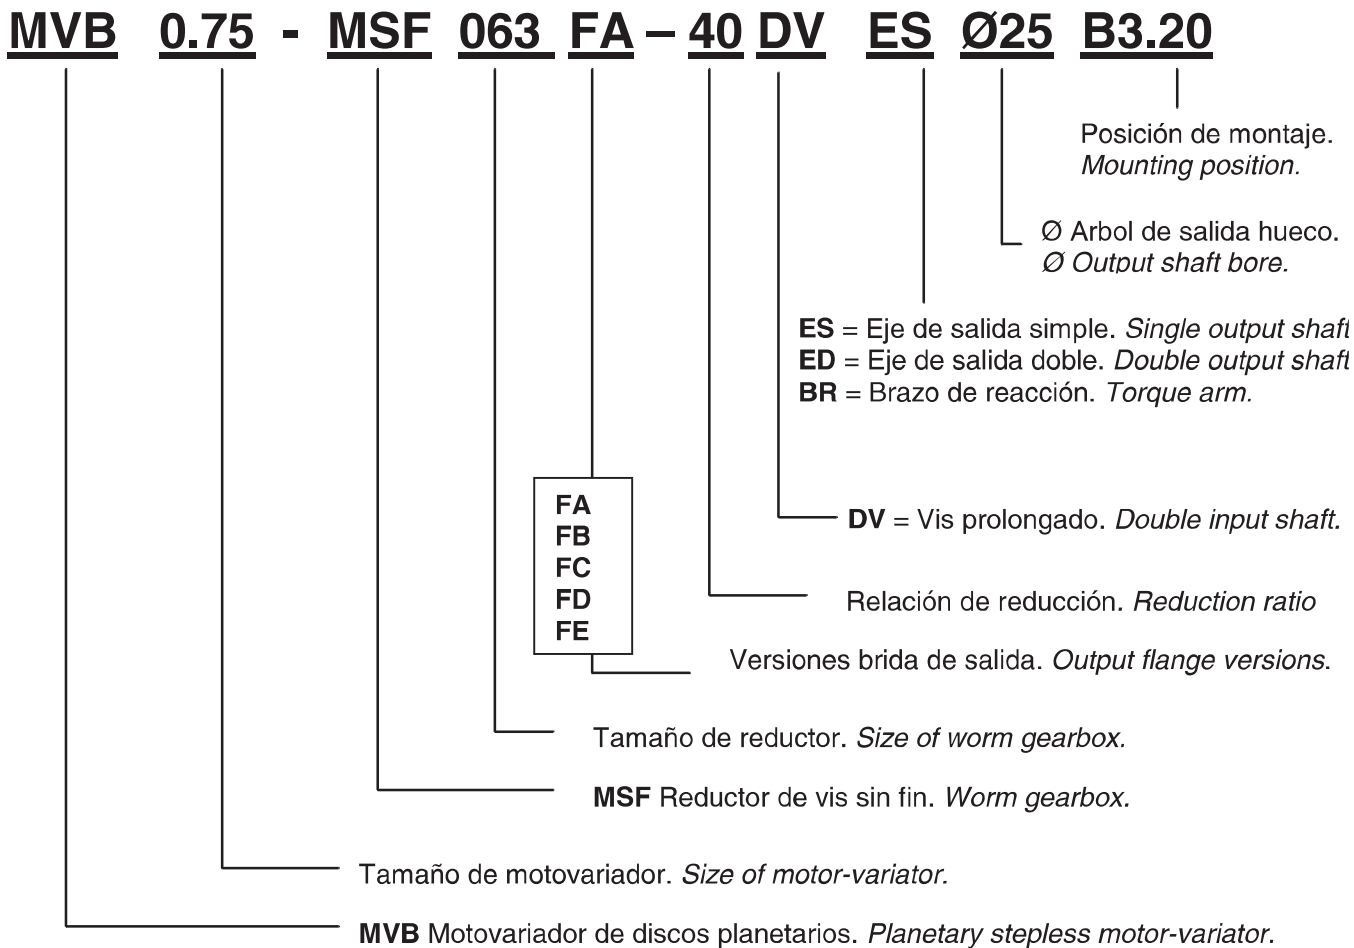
MVB 0.75 - MSF 063 FA – 40 DV ES Ø25 B3.20

Posición de montaje. *Mounting position.*

Ø Arbol de salida hueco. *Ø Output shaft bore.*

**ES** = Eje de salida simple. *Single output shaft*
**ED** = Eje de salida doble. *Double output shaft*
**BR** = Brazo de reacción. *Torque arm.*

FA
FB
FC
FD
FE

**DV** = Vis prolongado. *Double input shaft.*

Relación de reducción. *Reduction ratio*

Versiones brida de salida. *Output flange versions.*

Tamaño de reductor. *Size of worm gearbox.*

**MSF** Reductor de vis sin fin. *Worm gearbox.*

Tamaño de motovariador. *Size of motor-variator.*

**MVB** Motovariador de discos planetarios. *Planetary stepless motor-variator.*